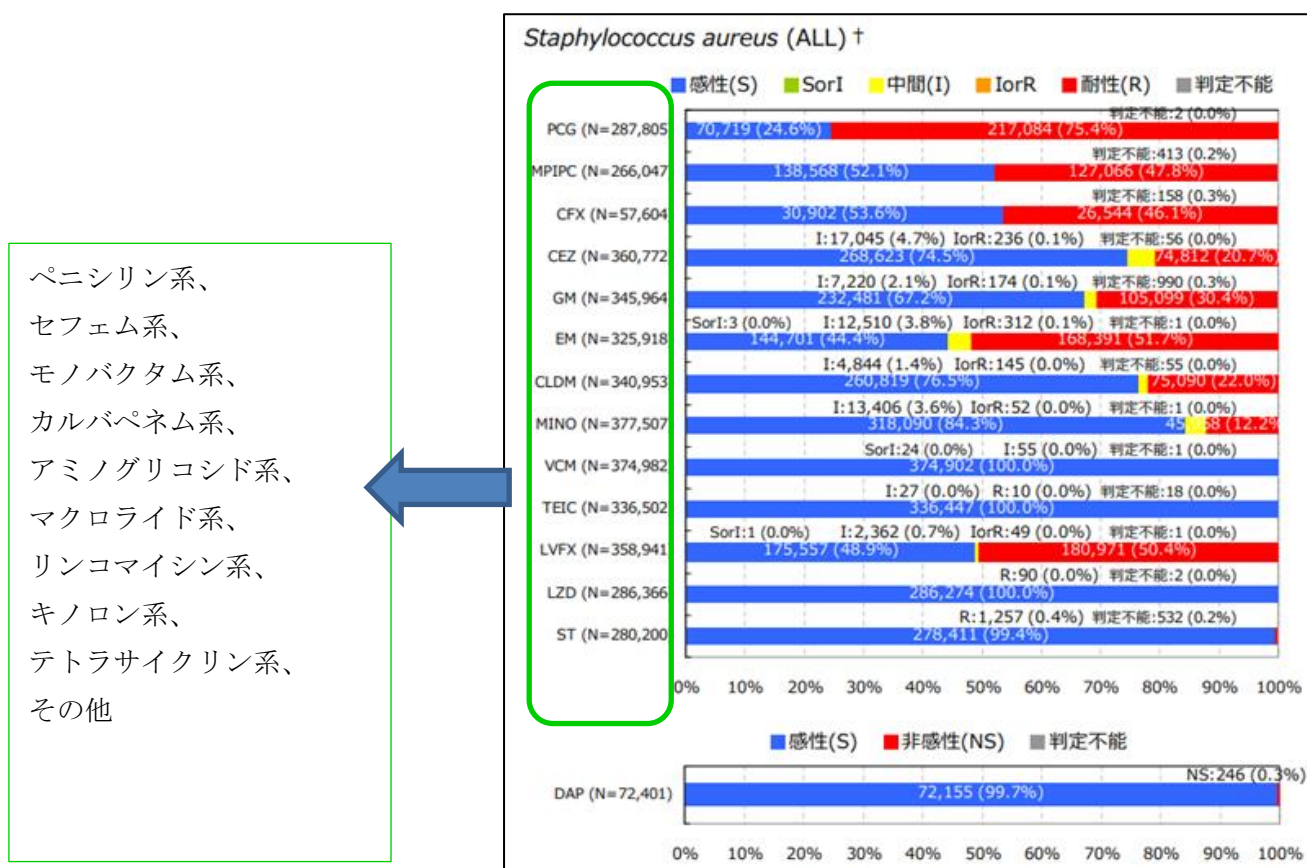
ペニシリン系、
セフェム系、
モノバクタム系、
カルバペネム系、
アミノグリコシド系、
マクロライド系、
リンコマイシン系、
キノロン系、
テトラサイクリン系、
その他

Staphylococcus aureus (ALL) †

感性(S) SorI 中間(I) IorR 耐性(R) 判定不能

PCG (N=287,805) 70,719 (24.6%) 217,084 (75.4%) 判定不能:2 (0.0%)
MPIPC (N=266,047) 138,568 (52.1%) 127,066 (47.8%) 判定不能:413 (0.2%)
CFX (N=57,604) 30,902 (53.6%) 26,544 (46.1%) 判定不能:158 (0.3%)
CEZ (N=360,772) I:17,045 (4.7%) IorR:236 (0.1%) 判定不能:56 (0.0%) 268,623 (74.5%) 74,812 (20.7%)
GM (N=345,964) I:7,220 (2.1%) IorR:174 (0.1%) 判定不能:990 (0.3%) 232,481 (67.2%) 105,099 (30.4%)
EM (N=325,918) SorI:3 (0.0%) I:12,510 (3.8%) IorR:312 (0.1%) 判定不能:1 (0.0%) 144,701 (44.4%) 168,391 (51.7%)
CLDM (N=340,953) I:4,844 (1.4%) IorR:145 (0.0%) 判定不能:55 (0.0%) 260,819 (76.5%) 75,090 (22.0%)
MINO (N=377,507) I:13,406 (3.6%) IorR:52 (0.0%) 判定不能:1 (0.0%) 318,090 (84.3%) 45,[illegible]58 (12.2%)
VCM (N=374,982) SorI:24 (0.0%) I:55 (0.0%) 判定不能:1 (0.0%) 374,902 (100.0%)
TEIC (N=336,502) I:27 (0.0%) R:10 (0.0%) 判定不能:18 (0.0%) 336,447 (100.0%)
LVFX (N=358,941) SorI:1 (0.0%) I:2,362 (0.7%) IorR:49 (0.0%) 判定不能:1 (0.0%) 175,557 (48.9%) 180,971 (50.4%)
LZD (N=286,366) R:90 (0.0%) 判定不能:2 (0.0%) 286,274 (100.0%)
ST (N=280,200) R:1,257 (0.4%) 判定不能:532 (0.2%) 278,411 (99.4%)

0% 10% 20% 30% 40% 50% 60% 70% 80% 90% 100%

感性(S) 非感性(NS) 判定不能

DAP (N=72,401) NS:246 (0.3%) 72,155 (99.7%)

0% 10% 20% 30% 40% 50% 60% 70% 80% 90% 100%